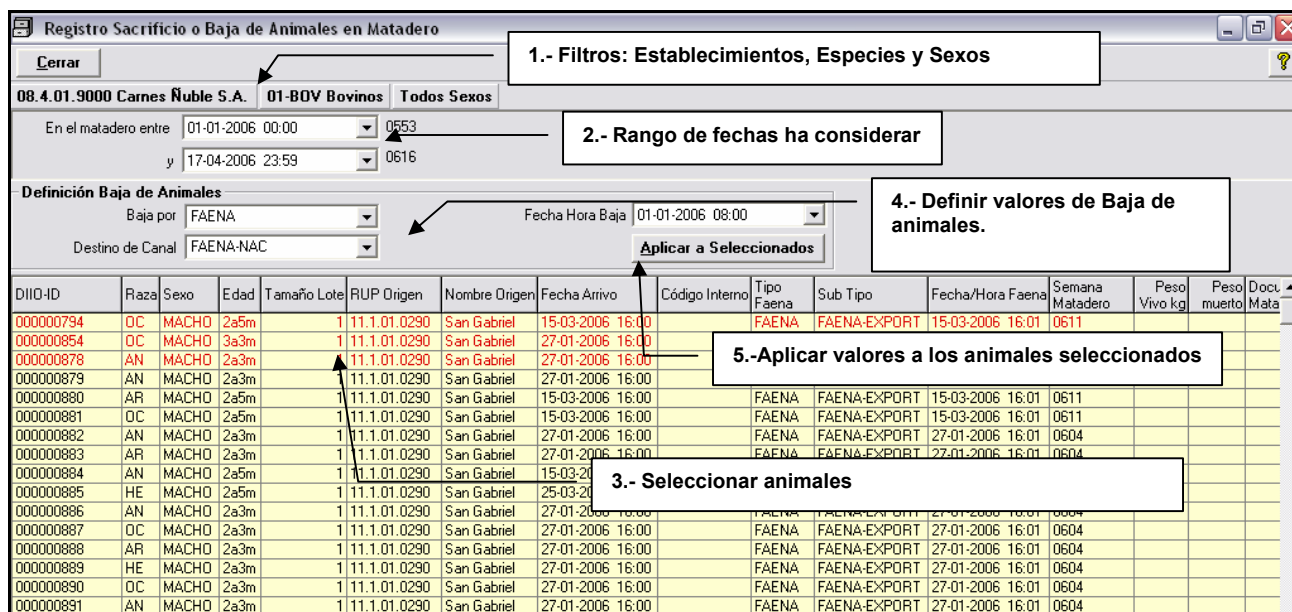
Registro Sacrificio o Baja de Animales en Matadero

Cerrar

1.- Filtros: Establecimientos, Especies y Sexos

08.4.01.9000 Carnes Ñuble S.A. | 01-BOV Bovinos | Todos Sexos

En el matadero entre 01-01-2006 00:00 0553

y 17-04-2006 23:59 0616

2.- Rango de fechas ha considerar

Definición Baja de Animales

Baja por FAENA

Destino de Canal FAENA-NAC

Fecha Hora Baja 01-01-2006 08:00

Aplicar a Seleccionados

4.- Definir valores de Baja de animales.

5.-Aplicar valores a los animales seleccionados

3.- Seleccionar animales

| DIIO-ID | Raza | Sexo | Edad | Tamaño Lote | RUP Origen | Nombre Origen | Fecha Arrivo | Código Interno | Tipo Faena | Sub Tipo | Fecha/Hora Faena | Semana Matadero | Peso Vivo kg | Peso muerto | Docu Mata |
|---|---|---|---|---|---|---|---|---|---|---|---|---|---|---|---|
| 000000794 | OC | MACHO | 2a5m | 1 | 11.1.01.0290 | San Gabriel | 15-03-2006 16:00 | | FAENA | FAENA-EXPORT | 15-03-2006 16:01 | 0611 | | | |
| 000000854 | OC | MACHO | 3a3m | 1 | 11.1.01.0290 | San Gabriel | 27-01-2006 16:00 | | | | | | | | |
| 000000878 | AN | MACHO | 2a3m | 1 | 11.1.01.0290 | San Gabriel | 27-01-2006 16:00 | | | | | | | | |
| 000000879 | AN | MACHO | 2a3m | 1 | 11.1.01.0290 | San Gabriel | 27-01-2006 16:00 | | | | | | | | |
| 000000880 | AR | MACHO | 2a5m | 1 | 11.1.01.0290 | San Gabriel | 15-03-2006 16:00 | | FAENA | FAENA-EXPORT | 15-03-2006 16:01 | 0611 | | | |
| 000000881 | OC | MACHO | 2a5m | 1 | 11.1.01.0290 | San Gabriel | 15-03-2006 16:00 | | FAENA | FAENA-EXPORT | 15-03-2006 16:01 | 0611 | | | |
| 000000882 | AN | MACHO | 2a3m | 1 | 11.1.01.0290 | San Gabriel | 27-01-2006 16:00 | | FAENA | FAENA-EXPORT | 27-01-2006 16:01 | 0604 | | | |
| 000000883 | AR | MACHO | 2a3m | 1 | 11.1.01.0290 | San Gabriel | 27-01-2006 16:00 | | FAENA | FAENA-EXPORT | 27-01-2006 16:01 | 0604 | | | |
| 000000884 | AN | MACHO | 2a5m | 1 | 11.1.01.0290 | San Gabriel | 15-03-20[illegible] | | | | | | | | |
| 000000885 | HE | MACHO | 2a5m | 1 | 11.1.01.0290 | San Gabriel | 25-03-20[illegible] | | | | | | | | |
| 000000886 | AN | MACHO | 2a3m | 1 | 11.1.01.0290 | San Gabriel | 27-01-20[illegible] | | FAENA | FAENA-EXPORT | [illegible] | 0604 | | | |
| 000000887 | OC | MACHO | 2a3m | 1 | 11.1.01.0290 | San Gabriel | 27-01-2006 16:00 | | FAENA | FAENA-EXPORT | 27-01-2006 16:01 | 0604 | | | |
| 000000888 | AR | MACHO | 2a3m | 1 | 11.1.01.0290 | San Gabriel | 27-01-2006 16:00 | | FAENA | FAENA-EXPORT | 27-01-2006 16:01 | 0604 | | | |
| 000000889 | HE | MACHO | 2a3m | 1 | 11.1.01.0290 | San Gabriel | 27-01-2006 16:00 | | FAENA | FAENA-EXPORT | 27-01-2006 16:01 | 0604 | | | |
| 000000890 | OC | MACHO | 2a3m | 1 | 11.1.01.0290 | San Gabriel | 27-01-2006 16:00 | | FAENA | FAENA-EXPORT | 27-01-2006 16:01 | 0604 | | | |
| 000000891 | AN | MACHO | 2a3m | 1 | 11.1.01.0290 | San Gabriel | 27-01-2006 16:00 | | FAENA | FAENA-EXPORT | 27-01-2006 16:01 | 0604 | | | |